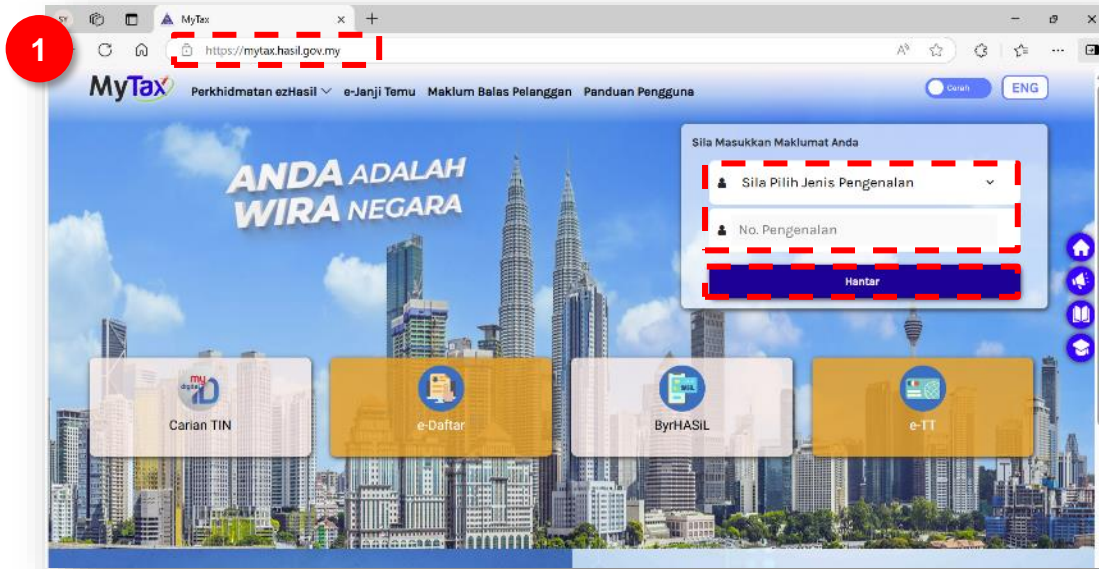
1

MyTax

https://mytax.hasil.gov.my

MyTax Perkhidmatan ezHasil e-Janji Temu Maklum Balas Pelanggan Panduan Pengguna

Cerah ENG

ANDA ADALAH WIRA NEGARA

Sila Masukkan Maklumat Anda

Sila Pilih Jenis Pengenalan

No. Pengenalan

Hantar

my digital ID

Carian TIN

e-Daftar

ByrHASiL

e-TT